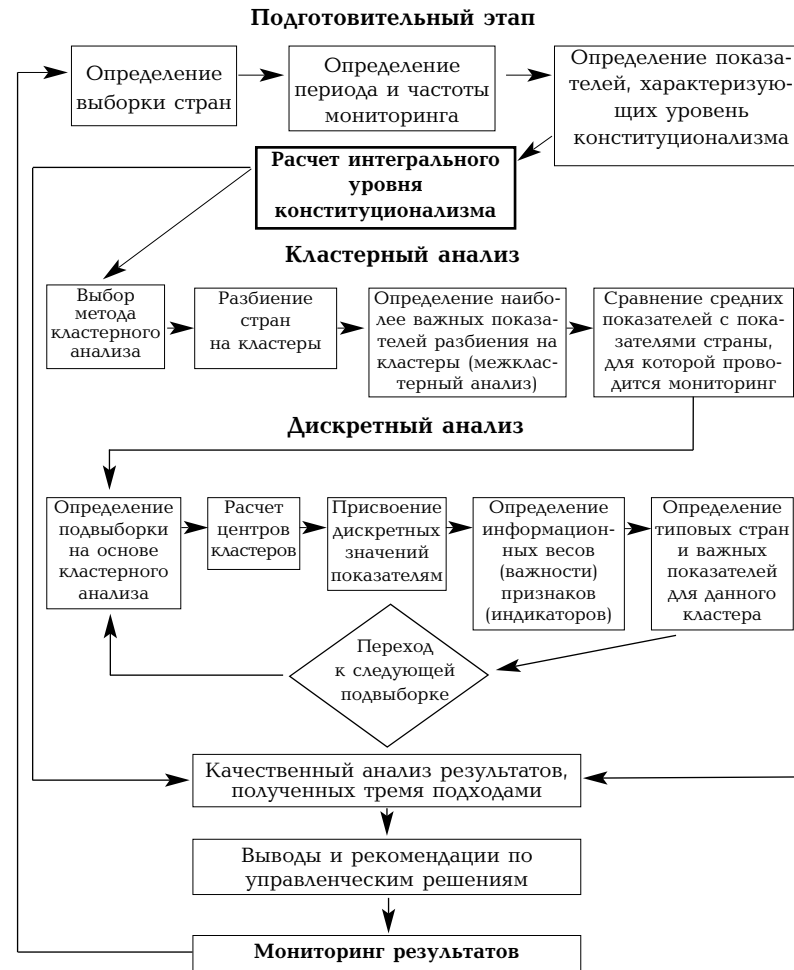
Подготовительный этап

Определение выборки стран

Определение периода и частоты мониторинга

Определение показателей, характеризующих уровень конституционализма

Расчет интегрального уровня конституционализма

Кластерный анализ

Выбор метода кластерного анализа

Разбиение стран на кластеры

Определение наиболее важных показателей разбиения на кластеры (межкластерный анализ)

Сравнение средних показателей с показателями страны, для которой проводится мониторинг

Дискретный анализ

Определение подвыборки на основе кластерного анализа

Расчет центров кластеров

Присвоение дискретных значений показателям

Определение информационных весов (важности) признаков (индикаторов)

Определение типовых стран и важных показателей для данного кластера

Переход к следующей подвыборке

Качественный анализ результатов, полученных тремя подходами

Выводы и рекомендации по управленческим решениям

Мониторинг результатов